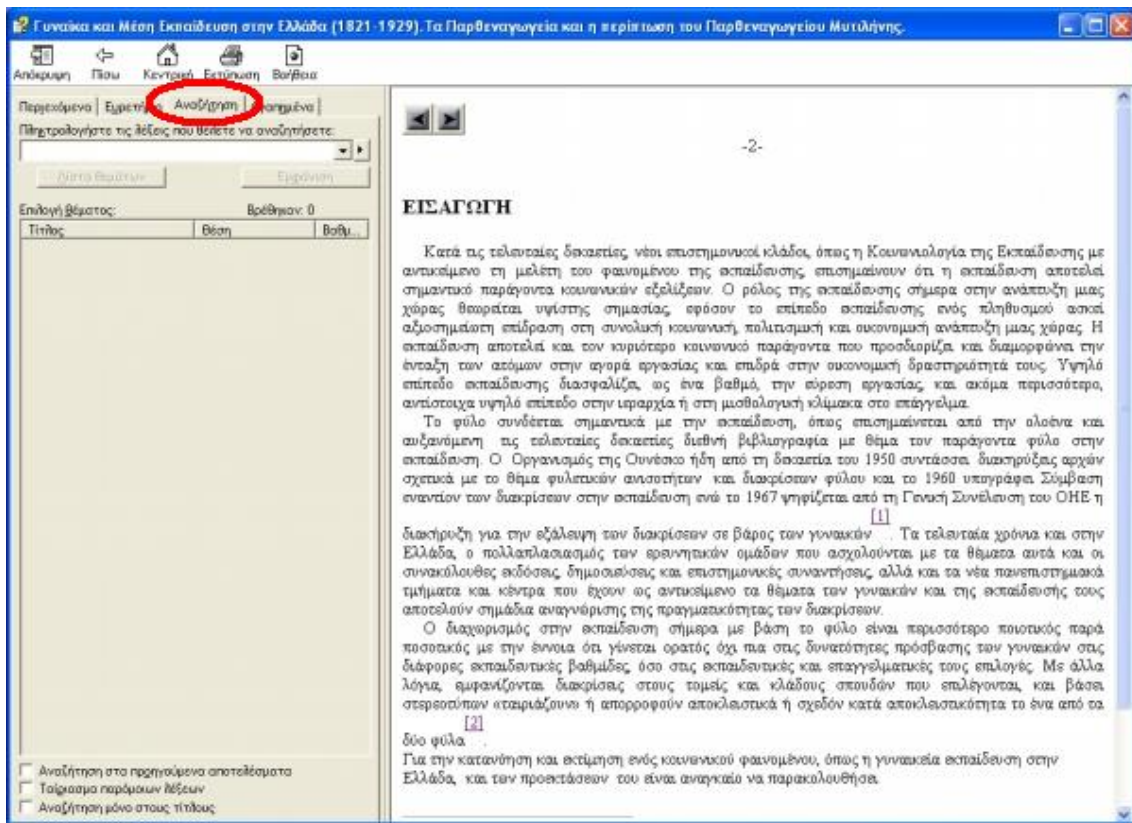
Γυναίκα και Μέση Εκπαίδευση στην Ελλάδα (1821-1929). Τα Παρθεναγωγεία και η περίπτωση του Παρθεναγωγείου Μυτιλήνης.

Απόκρυψη Πίσω Κεντρική Εκτύπωση Βοήθεια

Περιεχόμενα Ευρετήριο Αναζήτηση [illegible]μένα

Πληκτρολογήστε τις λέξεις που θέλετε να αναζητήσετε:

Λίστα θεμάτων Εμφάνιση

Επιλογή θέματος: Βρέθηκαν: 0

| Τίτλος | Θέση | Βαθμ... |
|---|---|---|

Αναζήτηση στα προηγούμενα αποτελέσματα
Ταίριασμα παρόμοιων λέξεων
Αναζήτηση μόνο στους τίτλους

-2-

ΕΙΣΑΓΩΓΗ

Κατά τις τελευταίες δεκαετίες, νέοι επιστημονικοί κλάδοι, όπως η Κοινωνιολογία της Εκπαίδευσης με αντικείμενο τη μελέτη του φαινομένου της εκπαίδευσης, επισημαίνουν ότι η εκπαίδευση αποτελεί σημαντικό παράγοντα κοινωνικών εξελίξεων. Ο ρόλος της εκπαίδευσης σήμερα στην ανάπτυξη μιας χώρας θεωρείται υψίστης σημασίας, εφόσον το επίπεδο εκπαίδευσης ενός πληθυσμού ασκεί αξιοσημείωτη επίδραση στη συνολική κοινωνική, πολιτισμική και οικονομική ανάπτυξη μιας χώρας. Η εκπαίδευση αποτελεί και τον κυριότερο κοινωνικό παράγοντα που προσδιορίζει και διαμορφώνει την ένταξη των ατόμων στην αγορά εργασίας και επιδρά στην οικονομική δραστηριότητά τους. Υψηλό επίπεδο εκπαίδευσης διασφαλίζει, ως ένα βαθμό, την εύρεση εργασίας, και ακόμα περισσότερο, αντίστοιχα υψηλό επίπεδο στην ιεραρχία ή στη μισθολογική κλίμακα στο επάγγελμα.

Το φύλο συνδέεται σημαντικά με την εκπαίδευση, όπως επισημαίνεται από την ολοένα και αυξανόμενη τις τελευταίες δεκαετίες διεθνή βιβλιογραφία με θέμα τον παράγοντα φύλο στην εκπαίδευση. Ο Οργανισμός της Ουνέσκο ήδη από τη δεκαετία του 1950 συντάσσει διακηρύξεις αρχών σχετικά με το θέμα φυλετικών ανισοτήτων και διακρίσεων φύλου και το 1960 υπογράφει Σύμβαση εναντίον των διακρίσεων στην εκπαίδευση ενώ το 1967 ψηφίζεται από τη Γενική Συνέλευση του ΟΗΕ η διακήρυξη για την εξάλειψη των διακρίσεων σε βάρος των γυναικών [1]. Τα τελευταία χρόνια και στην Ελλάδα, ο πολλαπλασιασμός των ερευνητικών ομάδων που ασχολούνται με τα θέματα αυτά και οι συνακόλουθες εκδόσεις, δημοσιεύσεις και επιστημονικές συναντήσεις, αλλά και τα νέα πανεπιστημιακά τμήματα και κέντρα που έχουν ως αντικείμενο τα θέματα των γυναικών και της εκπαίδευσής τους αποτελούν σημάδια αναγνώρισης της πραγματικότητας των διακρίσεων.

Ο διαχωρισμός στην εκπαίδευση σήμερα με βάση το φύλο είναι περισσότερο ποιοτικός παρά ποσοτικός με την έννοια ότι γίνεται ορατός όχι πια στις δυνατότητες πρόσβασης των γυναικών στις διάφορες εκπαιδευτικές βαθμίδες, όσο στις εκπαιδευτικές και επαγγελματικές τους επιλογές. Με άλλα λόγια, εμφανίζονται διακρίσεις στους τομείς και κλάδους σπουδών που επιλέγονται, και βάσει στερεοτύπων «ταιριάζουν» ή απορροφούν αποκλειστικά ή σχεδόν κατά αποκλειστικότητα το ένα από τα δύο φύλα [2].

Για την κατανόηση και εκτίμηση ενός κοινωνικού φαινομένου, όπως η γυναικεία εκπαίδευση στην Ελλάδα, και των προεκτάσεων του είναι αναγκαίο να παρακολουθήσει